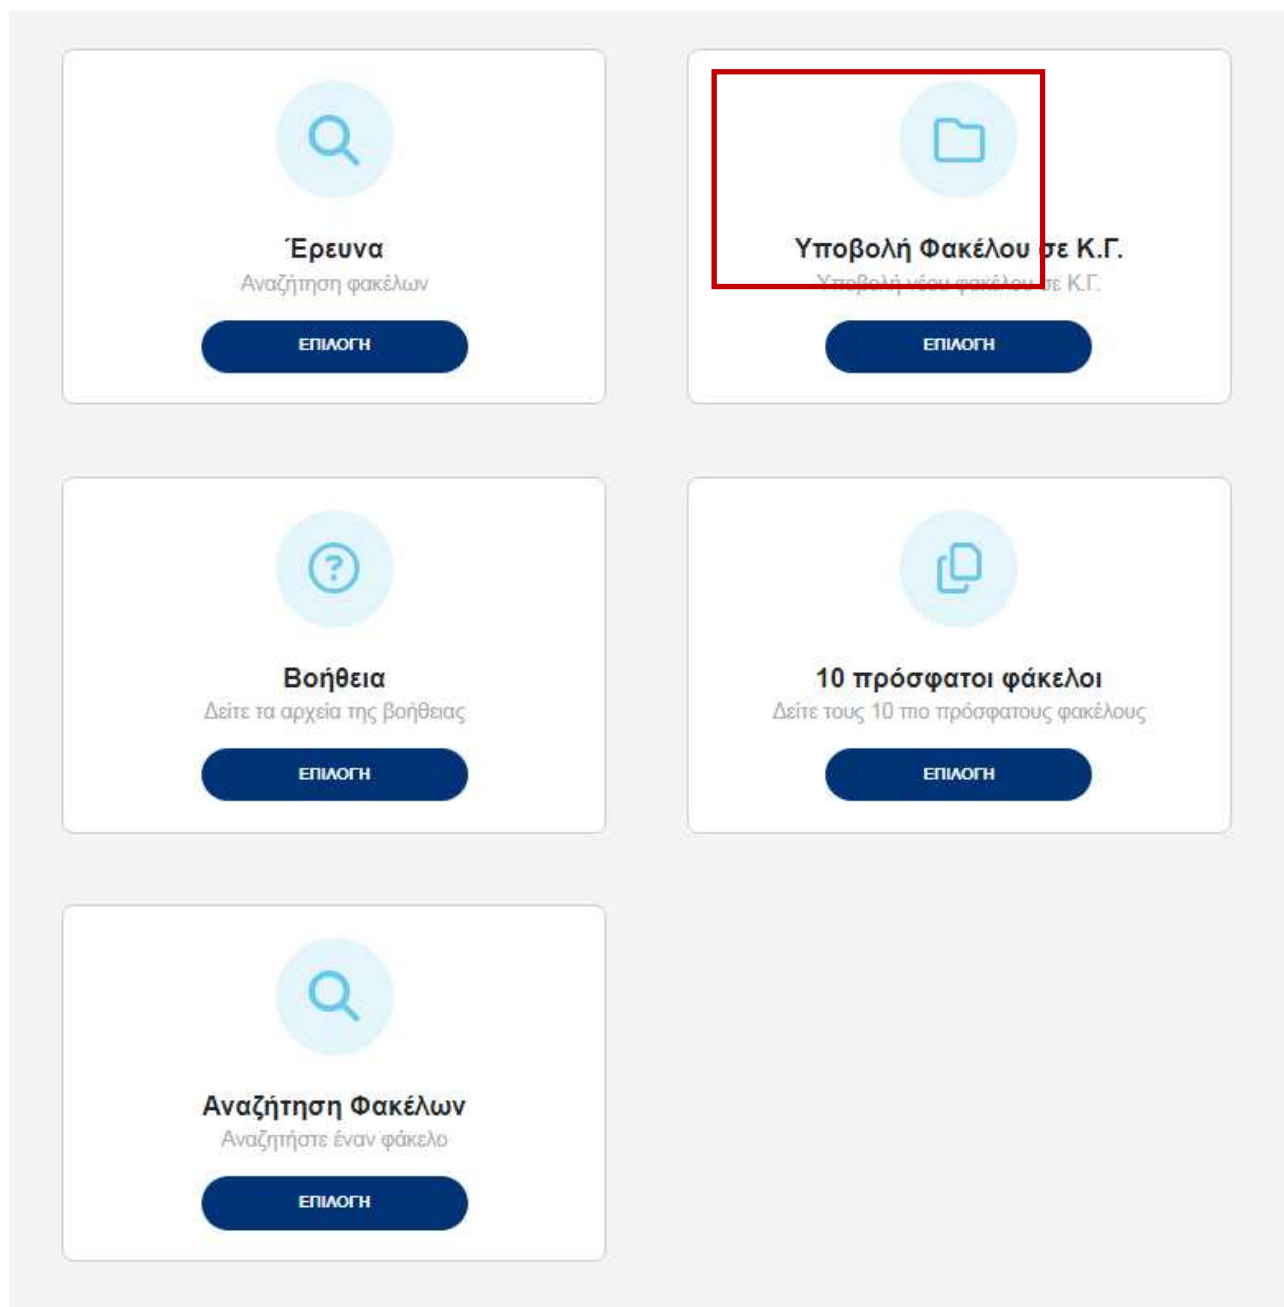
Έρευνα
Αναζήτηση φακέλων
ΕΠΙΛΟΓΗ

Υποβολή Φακέλου σε Κ.Γ.
Υποβολή νέου φακέλου σε Κ.Γ.
ΕΠΙΛΟΓΗ

Βοήθεια
Δείτε τα αρχεία της βοήθειας
ΕΠΙΛΟΓΗ

10 πρόσφατοι φάκελοι
Δείτε τους 10 πιο πρόσφατους φακέλους
ΕΠΙΛΟΓΗ

Αναζήτηση Φακέλων
Αναζητήστε έναν φάκελο
ΕΠΙΛΟΓΗ